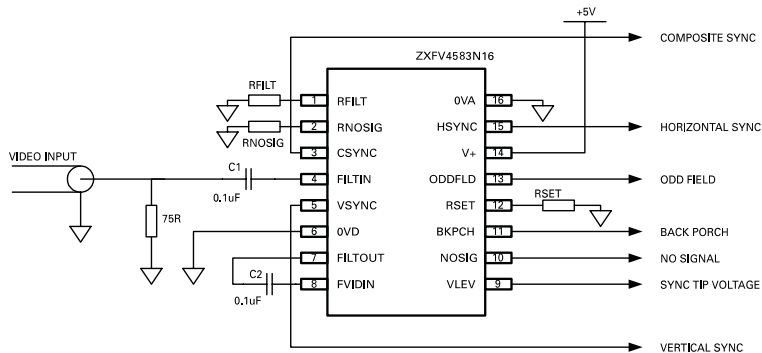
+5V

COMPOSITE SYNC

ZXFV4583N16

RFILT

1 RFILT
2 RNOSIG
3 CSYNC
4 FILTIN
5 VSYNC
6 0VD
7 FILTOUT
8 FVIDIN

16 0VA
15 HSYNC
14 V+
13 ODDFLD
12 RSET
11 BKPCH
10 NOSIG
9 VLEV

RNOSIG

HORIZONTAL SYNC

VIDEO INPUT

C1

0.1uF

ODD FIELD

RSET

75R

BACK PORCH

NO SIGNAL

C2

SYNC TIP VOLTAGE

0.1uF

VERTICAL SYNC